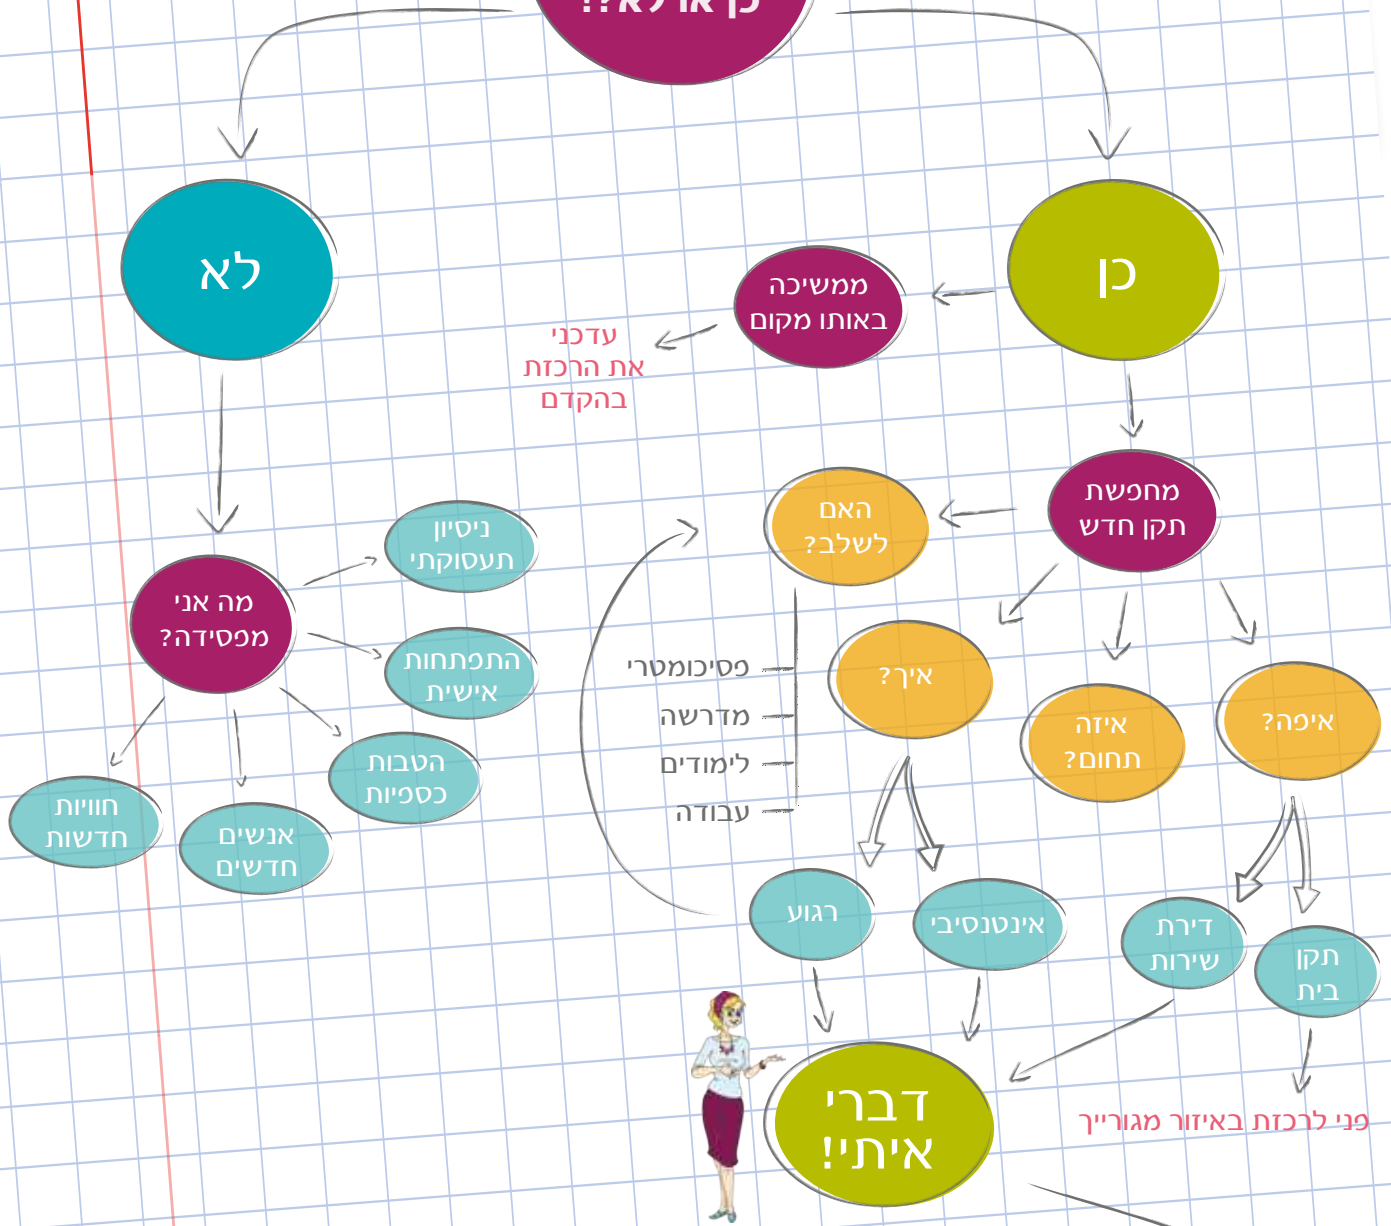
כן או לא?!

לא

כן

ממשיכה באותו מקום

עדכני את הרכזת בהקדם

מחפשת תקן חדש

האם לשלב?

מה אני מפסידה?

ניסיון תעסוקתי

התפתחות אישית

הטבות כספיות

אנשים חדשים

חוויות חדשות

פסיכומטרי
מדרשה
לימודים
עבודה

איך?

איזה תחום?

איפה?

רגוע

אינטנסיבי

דירת שירות

תקן בית

דברי איתי!

פני לרכזת באיזור מגורייך